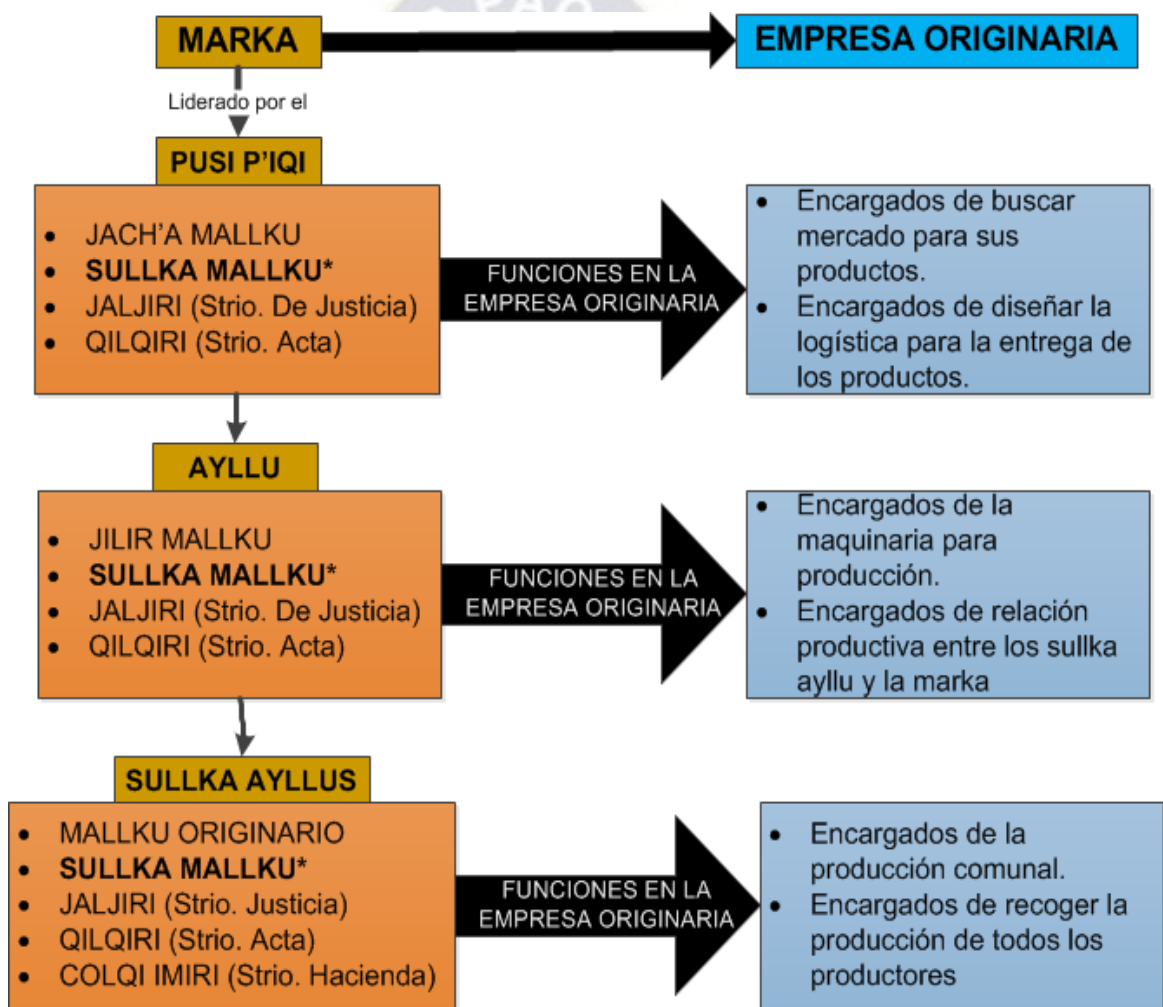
MARKA

EMPRESA ORIGINARIA

Liderado por el

PUSI P'IQI

- JACH'A MALLKU
- **SULLKA MALLKU***
- JALJIRI (Strio. De Justicia)
- QILQIRI (Strio. Acta)

FUNCIONES EN LA EMPRESA ORIGINARIA

- Encargados de buscar mercado para sus productos.
- Encargados de diseñar la logística para la entrega de los productos.

AYLLU

- JILIR MALLKU
- **SULLKA MALLKU***
- JALJIRI (Strio. De Justicia)
- QILQIRI (Strio. Acta)

FUNCIONES EN LA EMPRESA ORIGINARIA

- Encargados de la maquinaria para producción.
- Encargados de relación productiva entre los sullka ayllu y la marka

SULLKA AYLLUS

- MALLKU ORIGINARIO
- **SULLKA MALLKU***
- JALJIRI (Strio. Justicia)
- QILQIRI (Strio. Acta)
- COLQI IMIRI (Strio. Hacienda)

FUNCIONES EN LA EMPRESA ORIGINARIA

- Encargados de la producción comunal.
- Encargados de recoger la producción de todos los productores